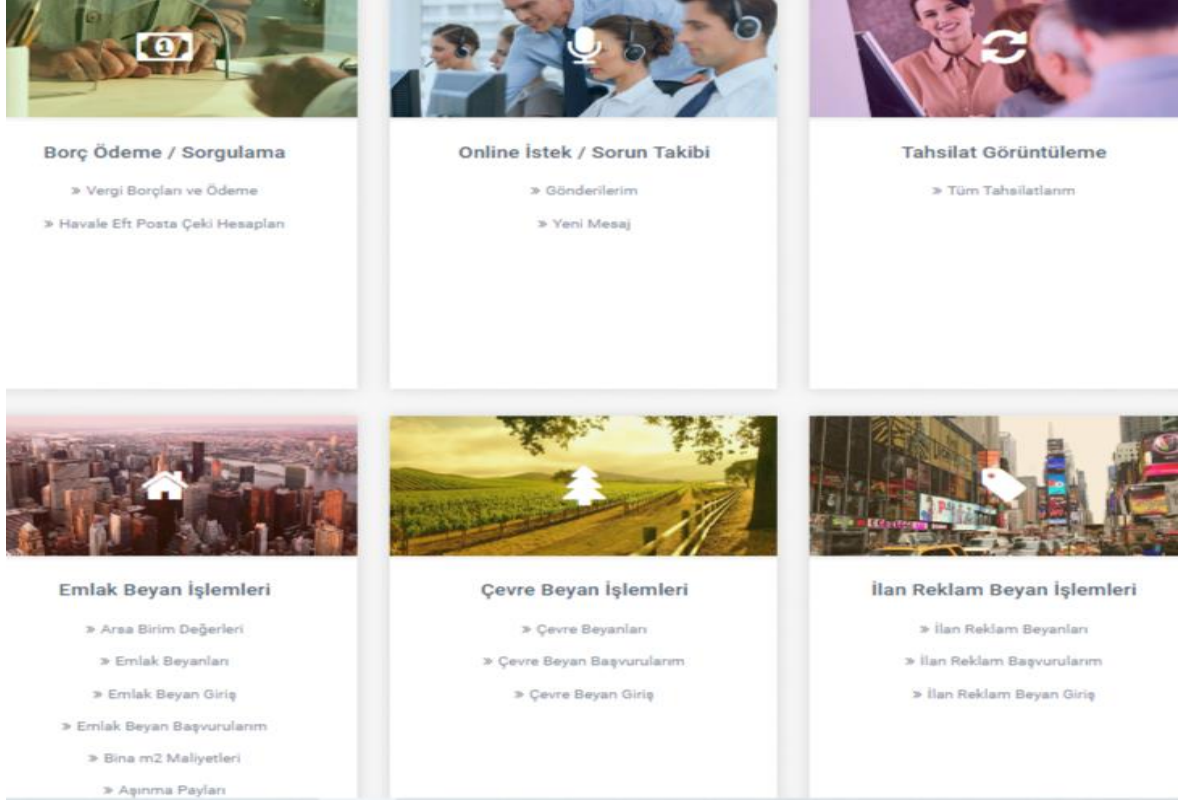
Borç Ödeme / Sorgulama

» Vergi Borçları ve Ödeme

» Havale Eft Posta Çeki Hesapları

Online İstek / Sorun Takibi

» Gönderilerim

» Yeni Mesaj

Tahsilat Görüntüleme

» Tüm Tahsilatlarım

Emlak Beyan İşlemleri

» Arsa Birim Değerleri

» Emlak Beyanları

» Emlak Beyan Giriş

» Emlak Beyan Başvurularım

» Bina m2 Maliyetleri

» Aşınma Payları

Çevre Beyan İşlemleri

» Çevre Beyanları

» Çevre Beyan Başvurularım

» Çevre Beyan Giriş

İlan Reklam Beyan İşlemleri

» İlan Reklam Beyanları

» İlan Reklam Başvurularım

» İlan Reklam Beyan Giriş